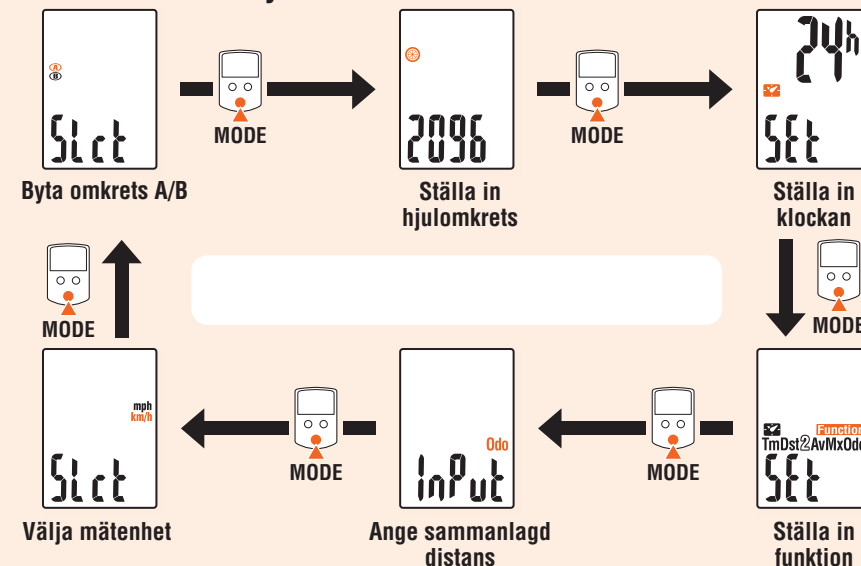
A
B
SLct
MODE
Byta omkrets A/B

2096
MODE
Ställa in hjulomkrets

24h
SEt
Ställa in klockan

MODE

MODE

Function
TmDst2AvMxOdo
SEt
Ställa in funktion

MODE
Odo
InPut
Ange sammanlagd distans

MODE
mph
km/h
SLct
Välja mätenhet